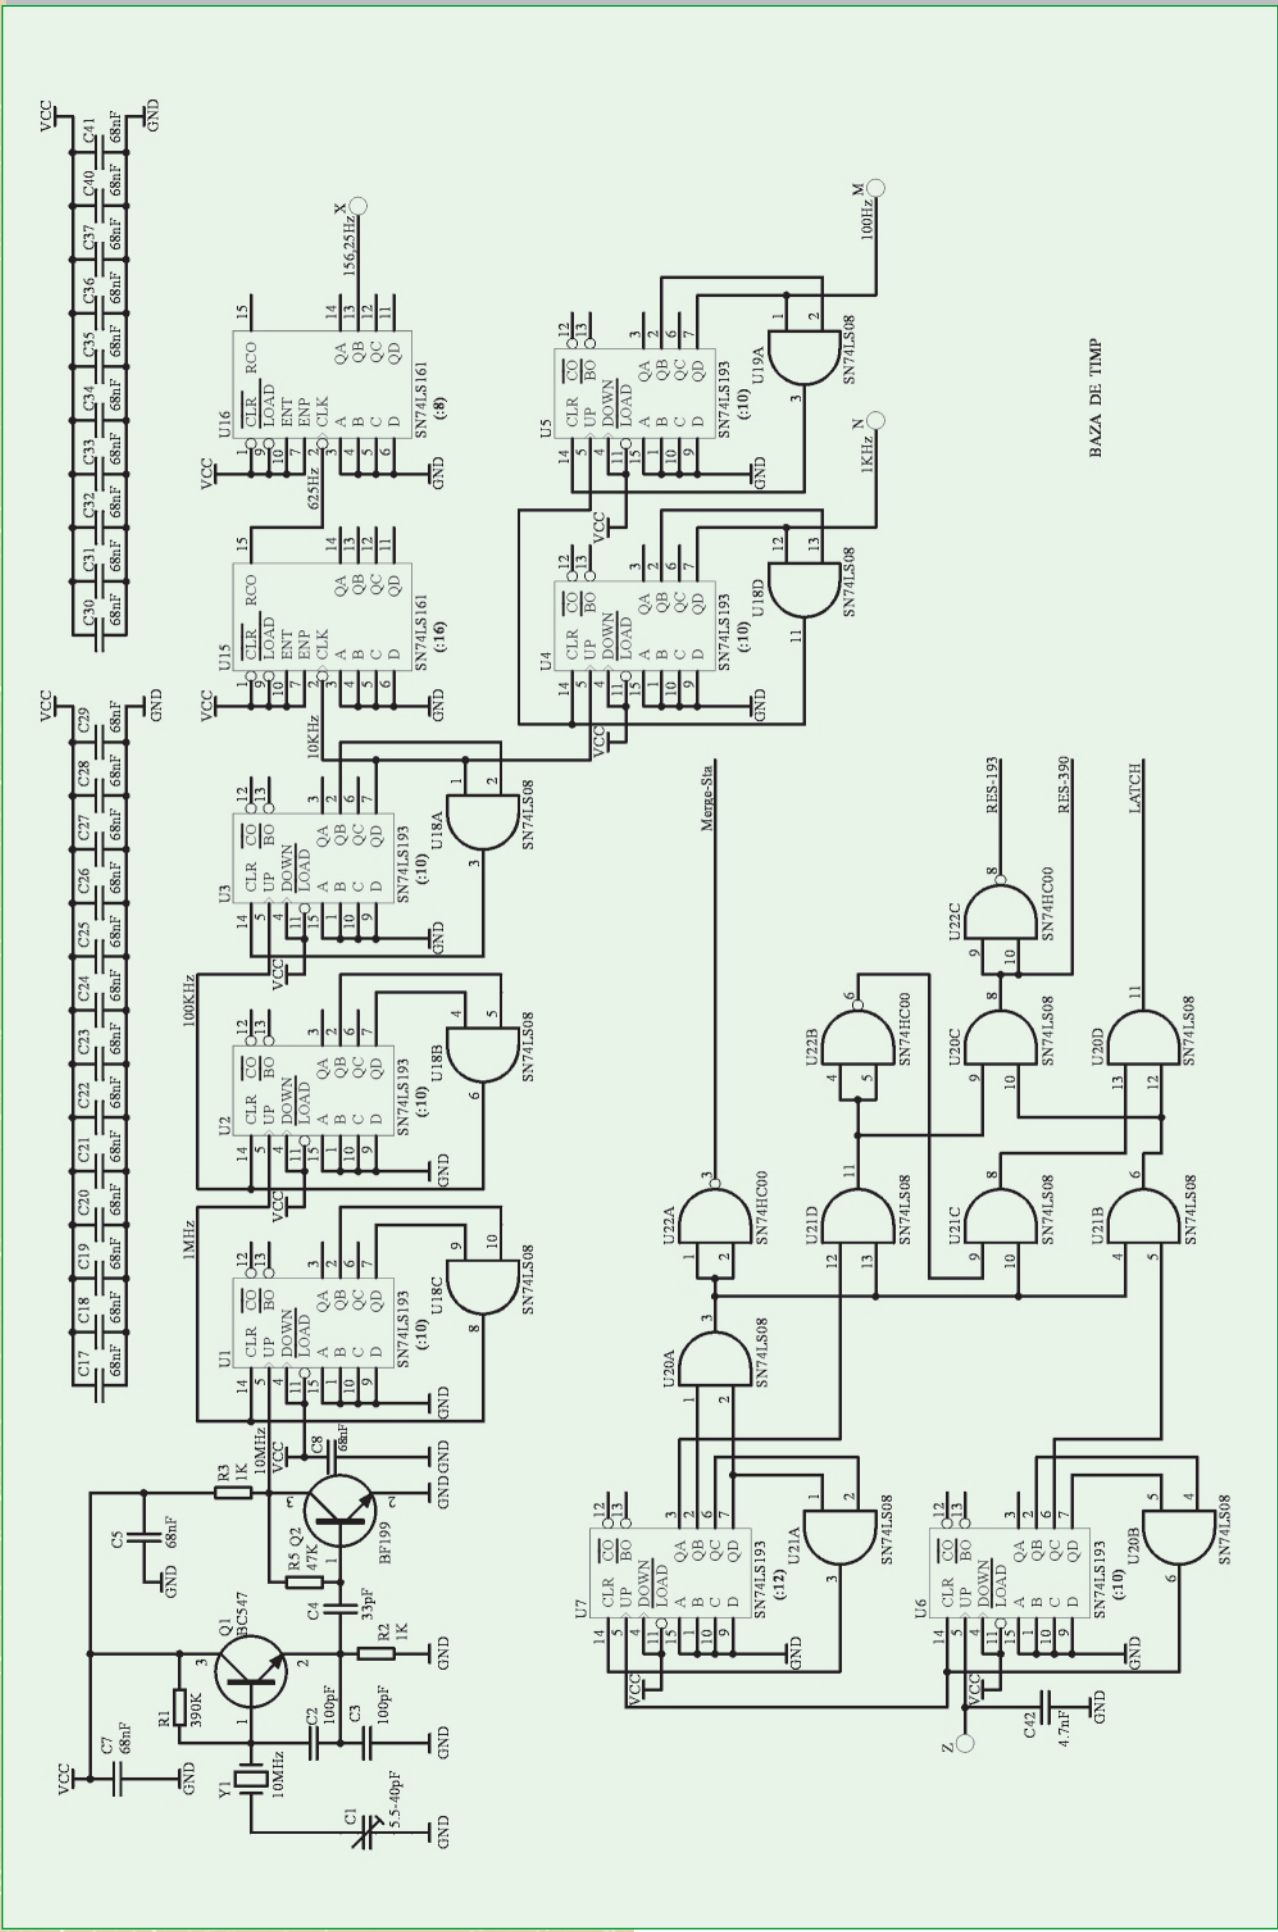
BAZA DE TIMP

VCC
GND
C41 68nF
C40 68nF
C37 68nF
C36 68nF
C35 68nF
C34 68nF
C33 68nF
C32 68nF
C31 68nF
C30 68nF

VCC
GND
C29 68nF
C28 68nF
C27 68nF
C26 68nF
C25 68nF
C24 68nF
C23 68nF
C22 68nF
C21 68nF
C20 68nF
C19 68nF
C18 68nF
C17 68nF

U16
SN74LS161
(:8)
CLR LOAD ENT ENP CLK A B C D
RCO QA QB QC QD
VCC 625Hz GND
156,25Hz X

U15
SN74LS161
(:16)
CLR LOAD ENT ENP CLK A B C D
RCO QA QB QC QD
VCC 10KHz GND

U5
SN74LS193
(:10)
CLR UP DOWN LOAD A B C D
CO BO QA QB QC QD
VCC GND

U19A
SN74LS08
100Hz M

U4
SN74LS193
(:10)
CLR UP DOWN LOAD A B C D
CO BO QA QB QC QD
VCC GND

U18D
SN74LS08
1KHz N

U3
SN74LS193
(:10)
VCC GND 100KHz

U18A
SN74LS08

U2
SN74LS193
(:10)
VCC GND 1MHz

U18B
SN74LS08

U1
SN74LS193
(:10)
VCC GND 10MHz

U18C
SN74LS08

Merge-Sta
RES-193
RES-390
LATCH

U22A SN74HC00
U22B SN74HC00
U22C SN74HC00
U20A SN74LS08
U20B SN74LS08
U20C SN74LS08
U20D SN74LS08
U21A SN74LS08
U21B SN74LS08
U21C SN74LS08
U21D SN74LS08

U7
SN74LS193
(:12)
VCC GND

U6
SN74LS193
(:10)
VCC GND Z
C42 4.7nF GND

R3 1K
C5 68nF GND
C8 68nF
Q2 BF199
GND GND
R5 47K
C4 33pF
R2 1K GND
Q1 BC547
R1 390K
C2 100pF
C3 100pF GND
VCC
C7 68nF GND
Y1 10MHz
C1 5.5-40pF GND